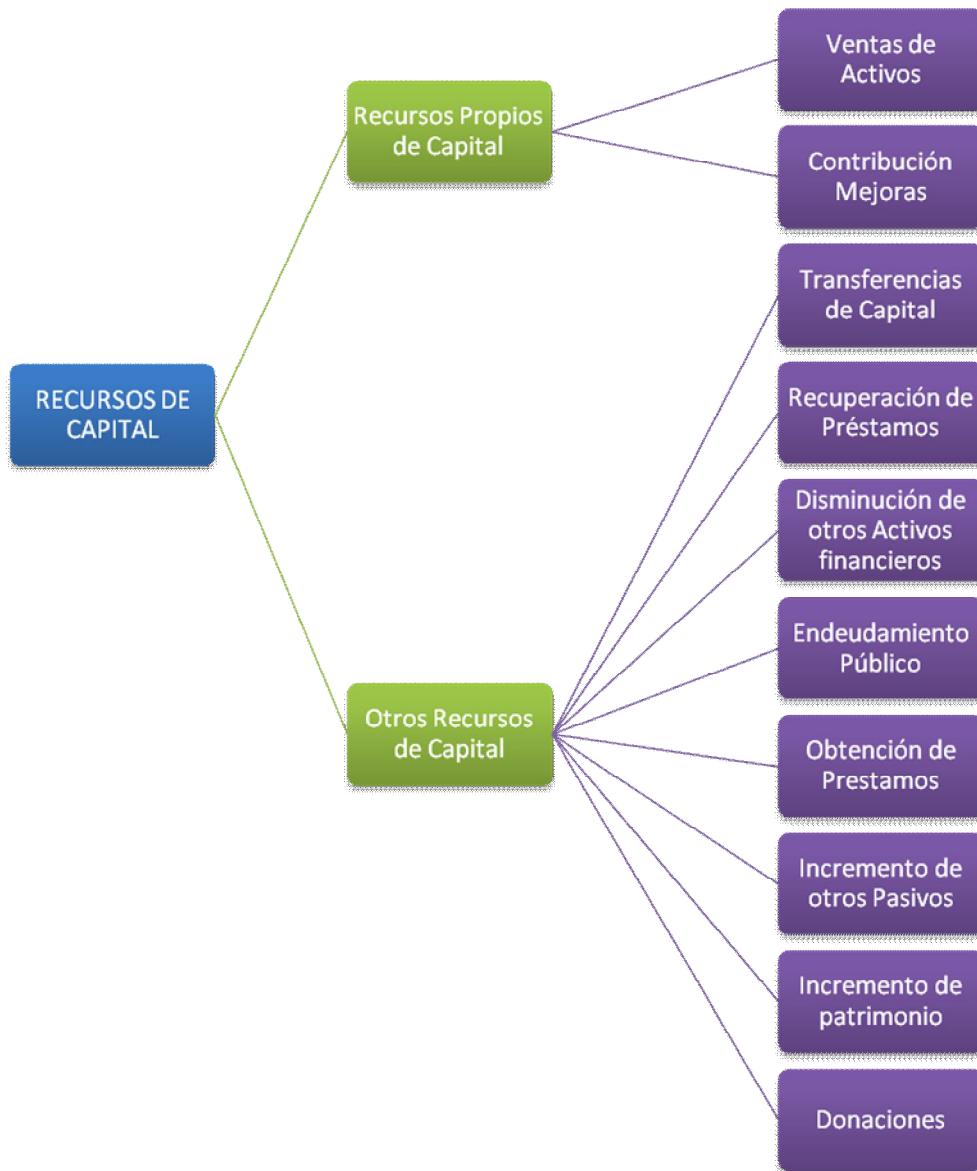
RECURSOS DE CAPITAL

Recursos Propios de Capital

Ventas de Activos

Contribución Mejoras

Otros Recursos de Capital

Transferencias de Capital

Recuperación de Préstamos

Disminución de otros Activos financieros

Endeudamiento Público

Obtención de Prestamos

Incremento de otros Pasivos

Incremento de patrimonio

Donaciones